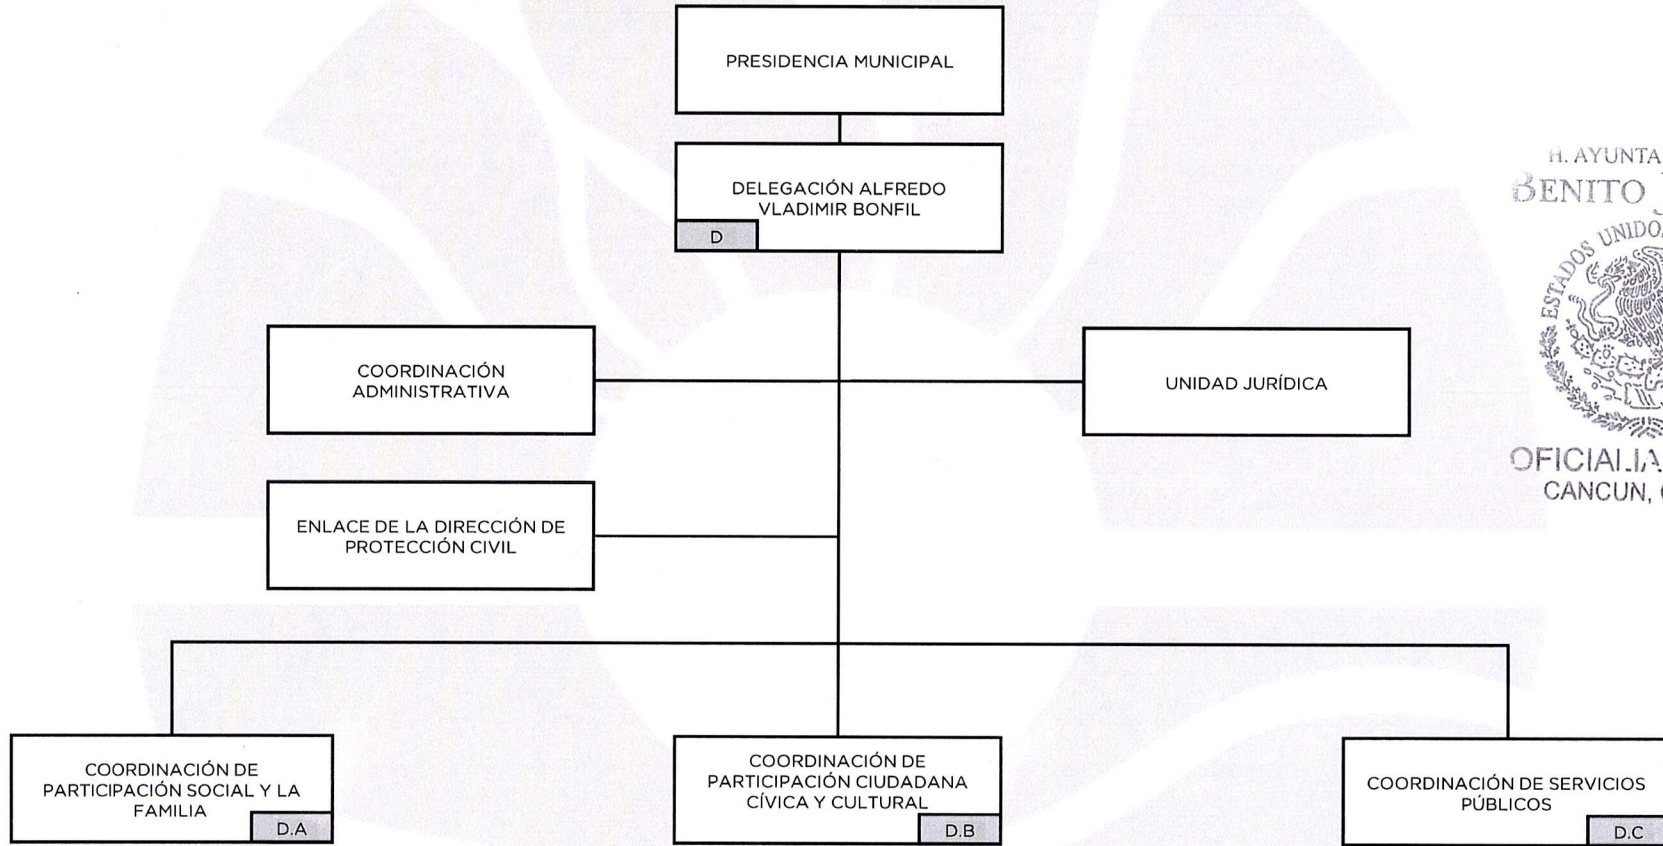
PRESIDENCIA MUNICIPAL

DELEGACIÓN ALFREDO VLADIMIR BONFIL

D

H. AYUNTA
BENITO
ESTADOS UNIDOS
OFICIALIA
CANCUN,

COORDINACIÓN ADMINISTRATIVA

UNIDAD JURÍDICA

ENLACE DE LA DIRECCIÓN DE PROTECCIÓN CIVIL

COORDINACIÓN DE PARTICIPACIÓN SOCIAL Y LA FAMILIA

D.A

COORDINACIÓN DE PARTICIPACIÓN CIUDADANA CÍVICA Y CULTURAL

D.B

COORDINACIÓN DE SERVICIOS PÚBLICOS

D.C